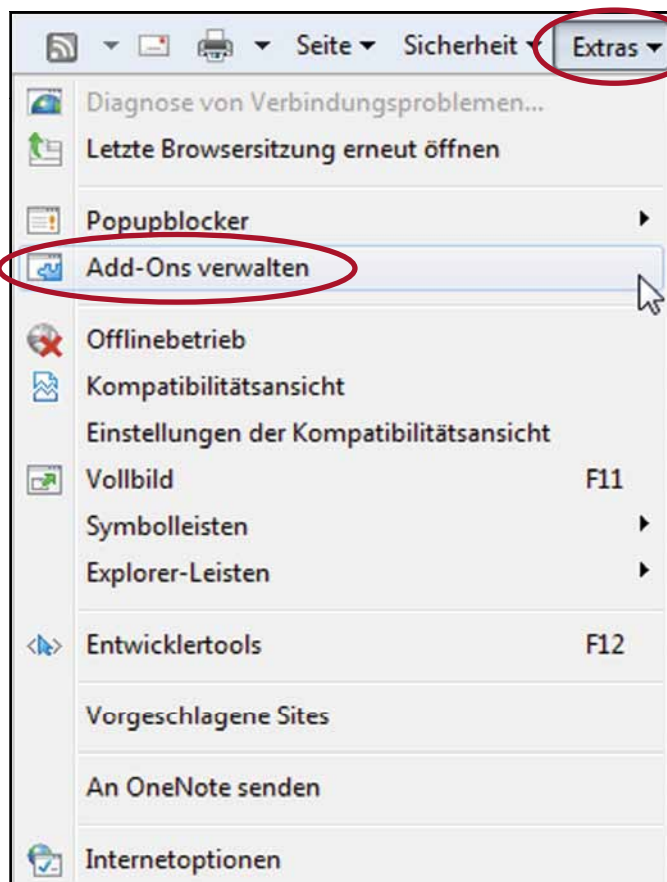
Seite ▾ Sicherheit ▾ Extras ▾

Diagnose von Verbindungsproblemen...
Letzte Browsersitzung erneut öffnen

Popupblocker
Add-Ons verwalten

Offlinebetrieb
Kompatibilitätsansicht
Einstellungen der Kompatibilitätsansicht
Vollbild F11
Symbolleisten
Explorer-Leisten

Entwicklertools F12

Vorgeschlagene Sites

An OneNote senden

Internetoptionen